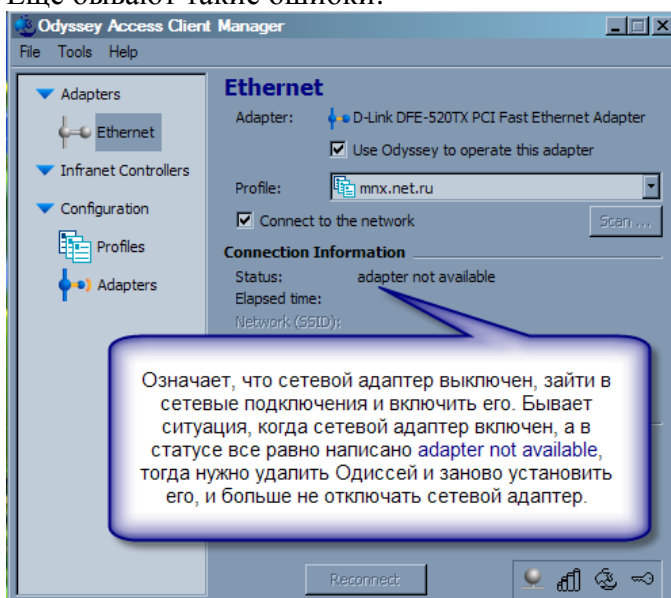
Еще бывают такие ошибки:

Odyssey Access Client Manager

File Tools Help

Adapters
Ethernet
Infranet Controllers
Configuration
Profiles
Adapters

Ethernet

Adapter: D-Link DFE-520TX PCI Fast Ethernet Adapter

Use Odyssey to operate this adapter

Profile: mnx.net.ru

Connect to the network

Scan ...

Connection Information

Status: adapter not available

Elapsed time:

Network (SSID):

Означает, что сетевой адаптер выключен, зайти в сетевые подключения и включить его. Бывает ситуация, когда сетевой адаптер включен, а в статусе все равно написано adapter not available, тогда нужно удалить Одиссей и заново установить его, и больше не отключать сетевой адаптер.

Reconnect